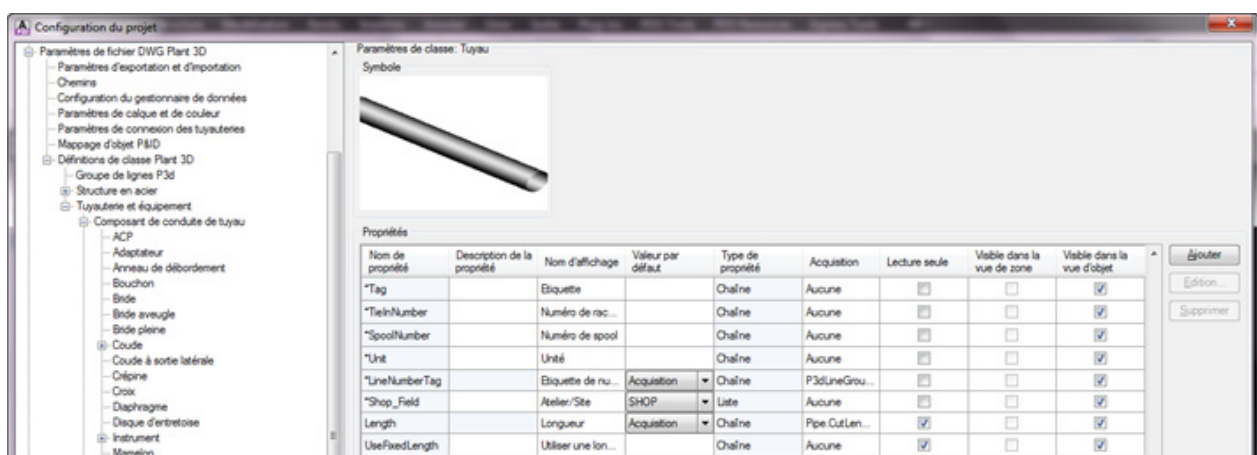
Configuration du projet

Paramètres de fichier DWG Plant 3D
Paramètres d'exportation et d'importation
Chemins
Configuration du gestionnaire de données
Paramètres de calque et de couleur
Paramètres de connexion des tuyauteries
Mappage d'objet P&ID
Définitions de classe Plant 3D
Groupe de lignes P3d
Structure en acier
Tuyauterie et équipement
Composant de conduite de tuyau
ACP
Adaptateur
Anneau de débordement
Bouchon
Bride
Bride aveugle
Bride pleine
Coude
Coude à sortie latérale
Crépine
Croix
Diaphragme
Disque d'entretoise
Instrument
Mamelon

Paramètres de classe: Tuyau
Symbole

Propriétés

| Nom de propriété | Description de la propriété | Nom d'affichage | Valeur par défaut | Type de propriété | Acquisition | Lecture seule | Visible dans la vue de zone | Visible dans la vue d'objet |
|---|---|---|---|---|---|---|---|---|
| *Tag | | Etiquette | | Chaîne | Aucune | | | |
| *TieInNumber | | Numéro de rac... | | Chaîne | Aucune | | | |
| *SpoolNumber | | Numéro de spool | | Chaîne | Aucune | | | |
| *Unit | | Unité | | Chaîne | Aucune | | | |
| *LineNumberTag | | Etiquette de nu... | Acquisition | Chaîne | P3dLineGrou... | | | |
| *Shop_Field | | Atelier/Site | SHOP | Liste | Aucune | | | |
| Length | | Longueur | Acquisition | Chaîne | Pipe CutLen... | | | |
| UseFixedLength | | Utiliser une lon... | | Chaîne | Aucune | | | |

Ajouter
Edition...
Supprimer